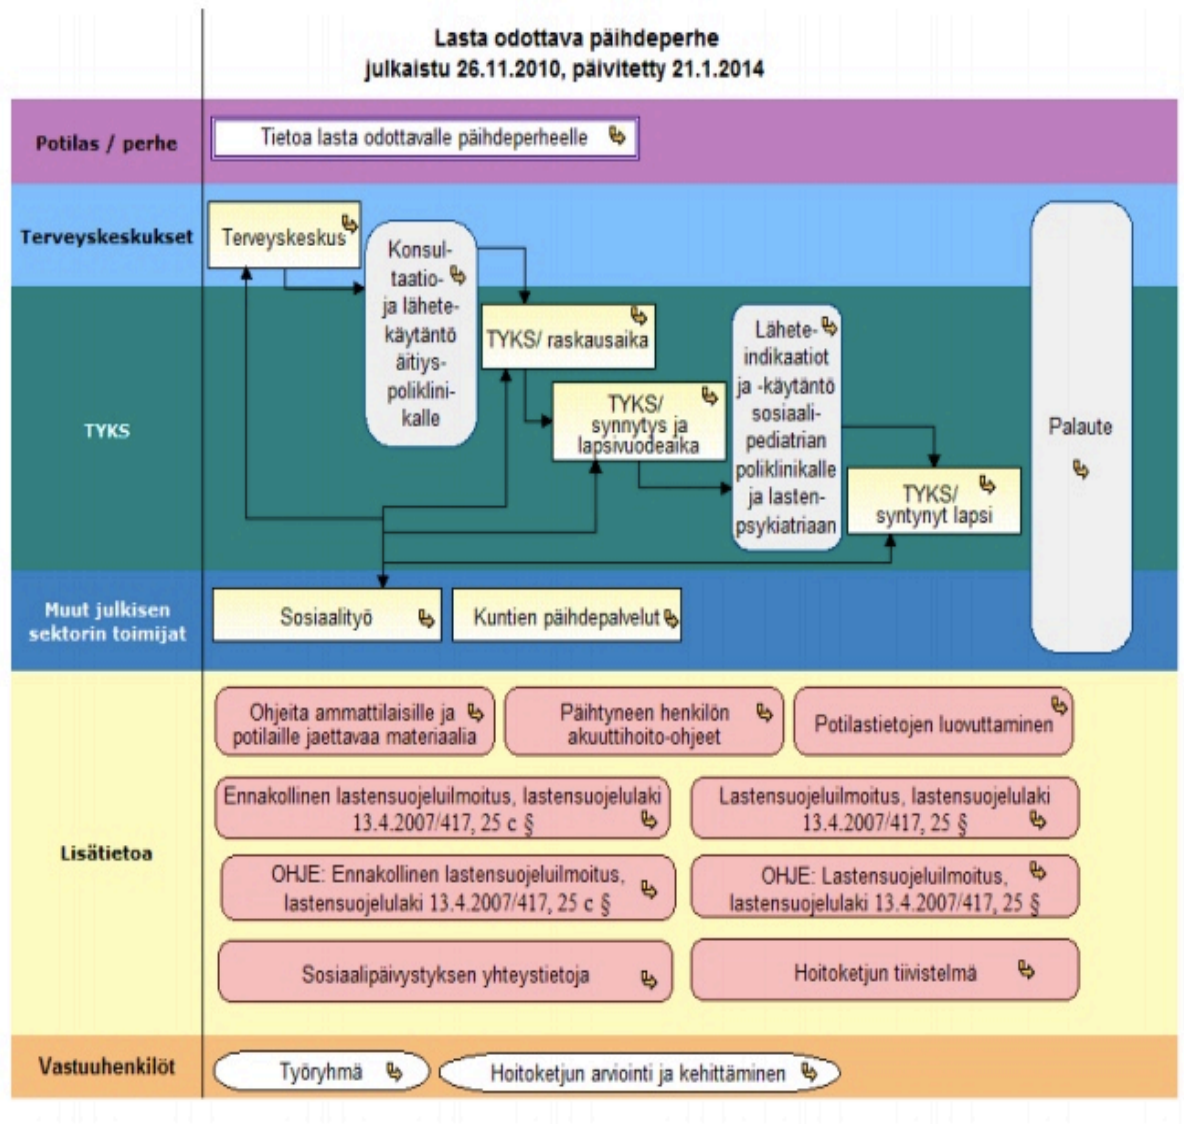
Lasta odottava päihdeperhe
julkaistu 26.11.2010, päivitetty 21.1.2014

Potilas / perhe

Tietoa lasta odottavalle päihdeperheelle

Terveyskeskukset

Terveyskeskus

Konsultaatio- ja lähetekäytäntö äitiyspoliklinikalle

TYKS

TYKS/ raskausaika

TYKS/ synnytys ja lapsivuodeaika

Lähete-indikaatiot ja -käytäntö sosiaalipediatrian poliklinikalle ja lastenpsykiatriaan

TYKS/ syntynyt lapsi

Palaute

Muut julkisen sektorin toimijat

Sosiaalityö

Kuntien päihdepalvelut

Lisätietoa

Ohjeita ammattilaisille ja potilaille jaettavaa materiaalia

Päihtyneen henkilön akuuttihoito-ohjeet

Potilastietojen luovuttaminen

Ennakollinen lastensuojeluilmoitus, lastensuojelulaki 13.4.2007/417, 25 c §

Lastensuojeluilmoitus, lastensuojelulaki 13.4.2007/417, 25 §

OHJE: Ennakollinen lastensuojeluilmoitus, lastensuojelulaki 13.4.2007/417, 25 c §

OHJE: Lastensuojeluilmoitus, lastensuojelulaki 13.4.2007/417, 25 §

Sosiaalipäivystyksen yhteystietoja

Hoitoketjun tiivistelmä

Vastuuhenkilöt

Työryhmä

Hoitoketjun arviointi ja kehittäminen